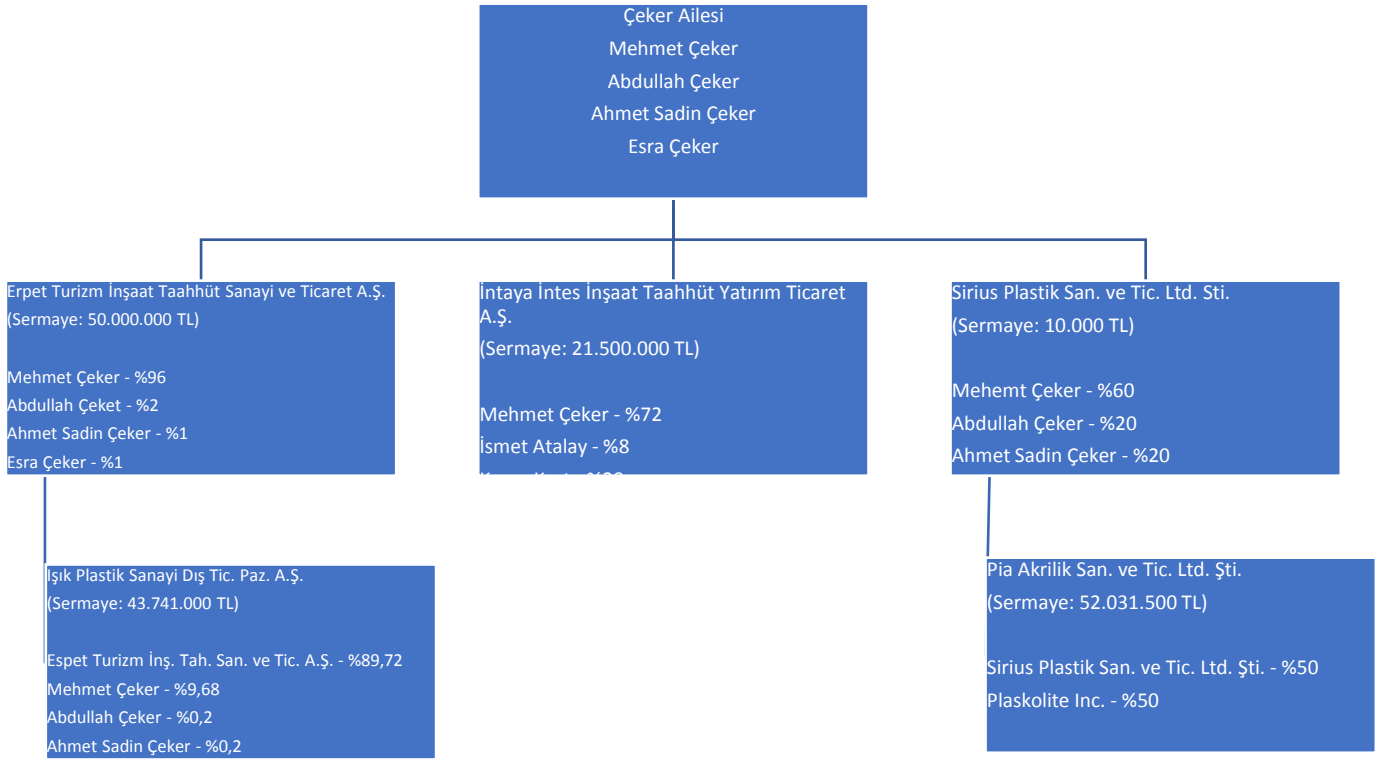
Çeker Ailesi
Mehmet Çeker
Abdullah Çeker
Ahmet Sadin Çeker
Esra Çeker

Erpet Turizm İnşaat Taahhüt Sanayi ve Ticaret A.Ş.
(Sermaye: 50.000.000 TL)

Mehmet Çeker - %96
Abdullah Çeket - %2
Ahmet Sadin Çeker - %1
Esra Çeker - %1

İntaya İntes İnşaat Taahhüt Yatırım Ticaret A.Ş.
(Sermaye: 21.500.000 TL)

Mehmet Çeker - %72
İsmet Atalay - %8
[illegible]

Sirius Plastik San. ve Tic. Ltd. Sti.
(Sermaye: 10.000 TL)

Mehemt Çeker - %60
Abdullah Çeker - %20
Ahmet Sadin Çeker - %20

Işık Plastik Sanayi Dış Tic. Paz. A.Ş.
(Sermaye: 43.741.000 TL)

Espet Turizm İnş. Tah. San. ve Tic. A.Ş. - %89,72
Mehmet Çeker - %9,68
Abdullah Çeker - %0,2
Ahmet Sadin Çeker - %0,2

Pia Akrilik San. ve Tic. Ltd. Şti.
(Sermaye: 52.031.500 TL)

Sirius Plastik San. ve Tic. Ltd. Şti. - %50
Plaskolite Inc. - %50